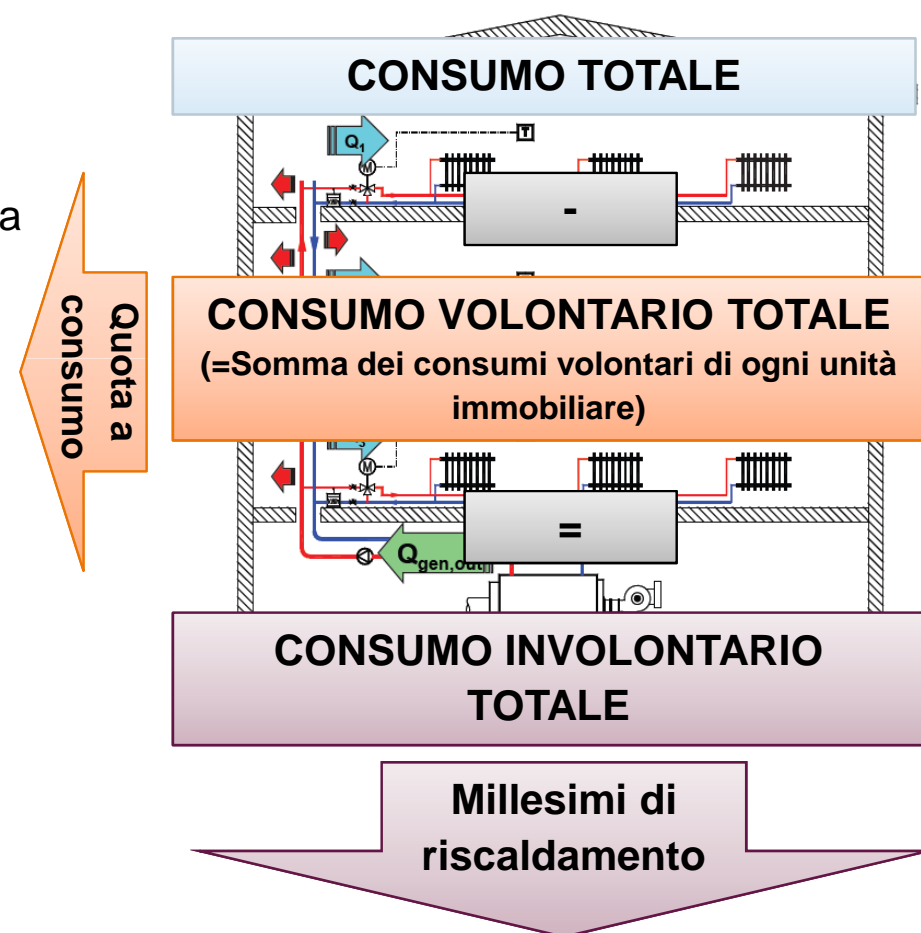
a

CONSUMO TOTALE

$Q_1$

T

M

-

Quota a consumo

CONSUMO VOLONTARIO TOTALE
(=Somma dei consumi volontari di ogni unità immobiliare)

M

=

$Q_{gen,out}$

CONSUMO INVOLONTARIO TOTALE

Millesimi di riscaldamento